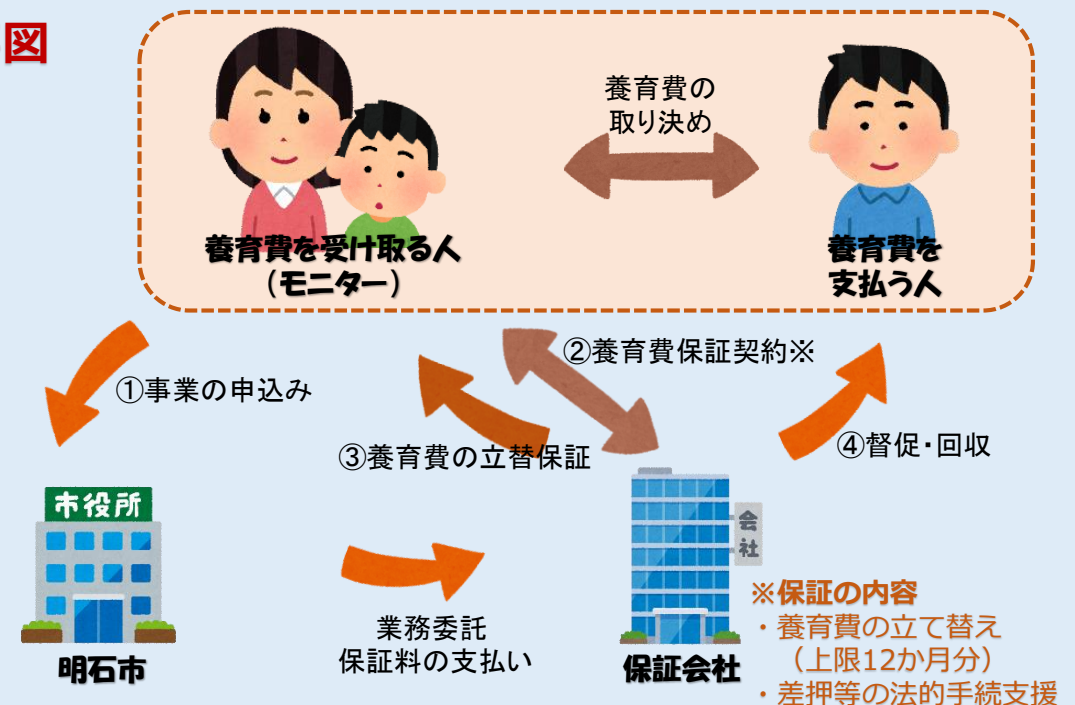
図

養育費の取り決め

養育費を受け取る人（モニター）

養育費を支払う人

①事業の申込み

②養育費保証契約※

③養育費の立替保証

④督促・回収

市役所

明石市

業務委託
保証料の支払い

会社

保証会社

※保証の内容
・養育費の立て替え
（上限12か月分）
・差押等の法的手続支援